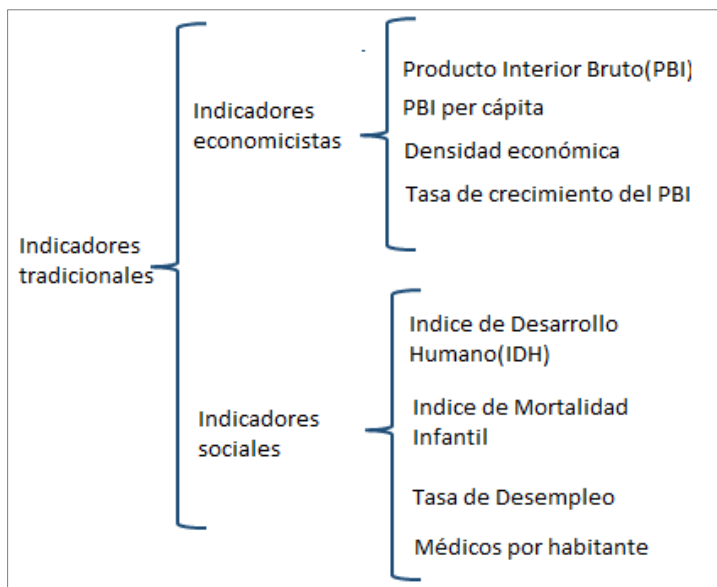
Indicadores tradicionales

Indicadores economicistas

Producto Interior Bruto(PBI)

PBI per cápita

Densidad económica

Tasa de crecimiento del PBI

Indicadores sociales

Indice de Desarrollo Humano(IDH)

Indice de Mortalidad Infantil

Tasa de Desempleo

Médicos por habitante